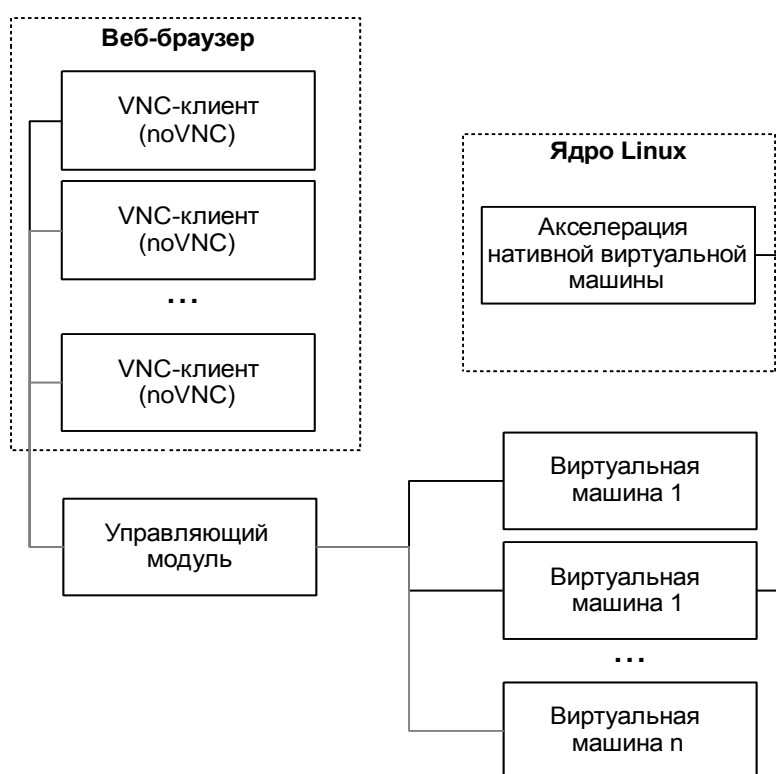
Веб-браузер

VNC-клиент (noVNC)

VNC-клиент (noVNC)

...

VNC-клиент (noVNC)

Ядро Linux

Акселерация нативной виртуальной машины

Управляющий модуль

Виртуальная машина 1

Виртуальная машина 1

...

Виртуальная машина n